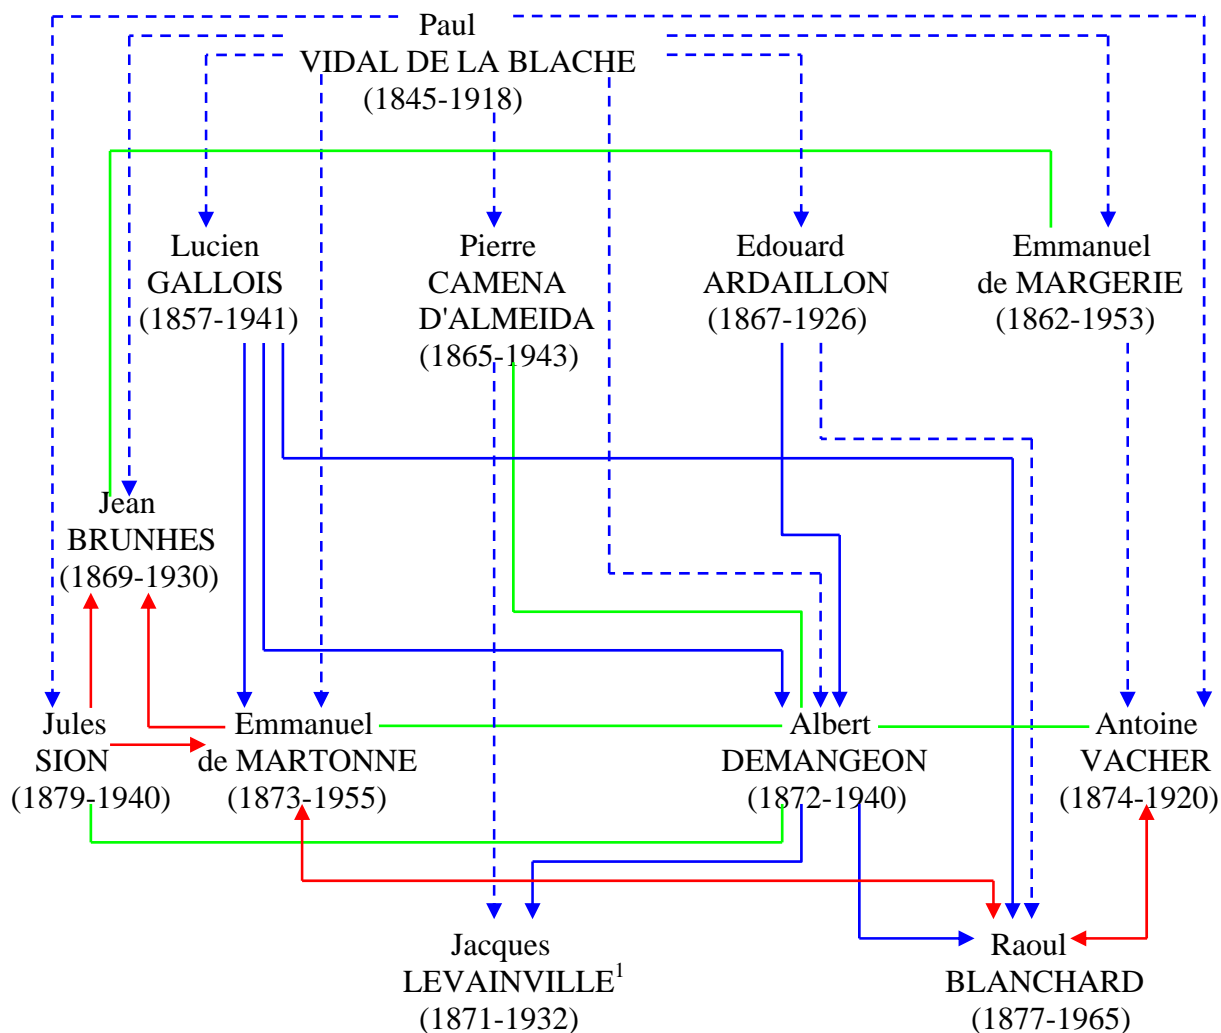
Paul
VIDAL DE LA BLACHE
(1845-1918)

Lucien
GALLOIS
(1857-1941)

Pierre
CAMENA
D'ALMEIDA
(1865-1943)

Edouard
ARDAILLON
(1867-1926)

Emmanuel
de MARGERIE
(1862-1953)

Jean
BRUNHES
(1869-1930)

Jules
SION
(1879-1940)

Emmanuel
de MARTONNE
(1873-1955)

Albert
DEMANGEON
(1872-1940)

Antoine
VACHER
(1874-1920)

Jacques
LEVAINVILLE$^1$
(1871-1932)

Raoul
BLANCHARD
(1877-1965)